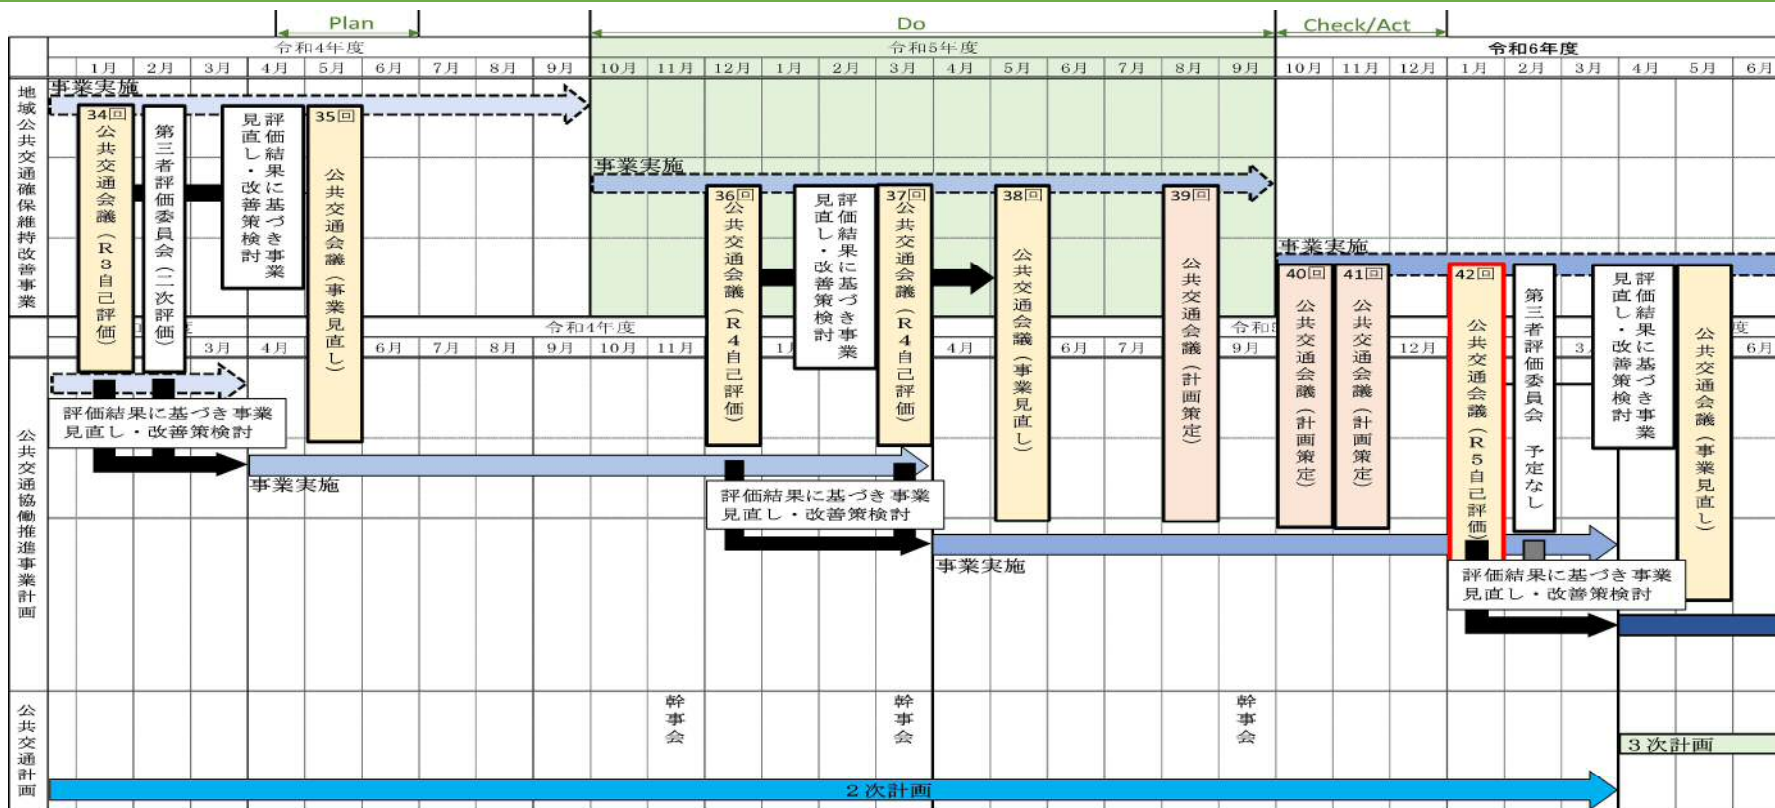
Plan

Do

Check/Act

令和4年度

令和5年度

令和6年度

| | 1月 | 2月 | 3月 | 4月 | 5月 | 6月 | 7月 | 8月 | 9月 | 10月 | 11月 | 12月 | 1月 | 2月 | 3月 | 4月 | 5月 | 6月 | 7月 | 8月 | 9月 | 10月 | 11月 | 12月 | 1月 | 2月 | 3月 | 4月 | 5月 | 6月 |
|---|---|---|---|---|---|---|---|---|---|---|---|---|---|---|---|---|---|---|---|---|---|---|---|---|---|---|---|---|---|---|

地域公共交通確保維持改善事業

事業実施

34回 公共交通会議（R3自己評価）

第三者評価委員会（二次評価）

評価結果に基づき事業見直し・改善策検討

35回 公共交通会議（事業見直し）

事業実施

36回 公共交通会議（R4自己評価）

評価結果に基づき事業見直し・改善策検討

37回 公共交通会議（R4自己評価）

38回 公共交通会議（事業見直し）

39回 公共交通会議（計画策定）

事業実施

40回 公共交通会議（計画策定）

41回 公共交通会議（計画策定）

42回 公共交通会議（R5自己評価）

第三者評価委員会 予定なし

評価結果に基づき事業見直し・改善策検討

公共交通会議（事業見直し）

令和4年度

令和5

3月 4月 6月 7月 8月 9月 10月 11月 1 4月 6月 7月 9月 12月 3 6月

公共交通協働推進事業計画

評価結果に基づき事業見直し・改善策検討

事業実施

評価結果に基づき事業見直し・改善策検討

事業実施

評価結果に基づき事業見直し・改善策検討

公共交通計画

幹事会

幹事会

幹事会

3次計画

2次計画